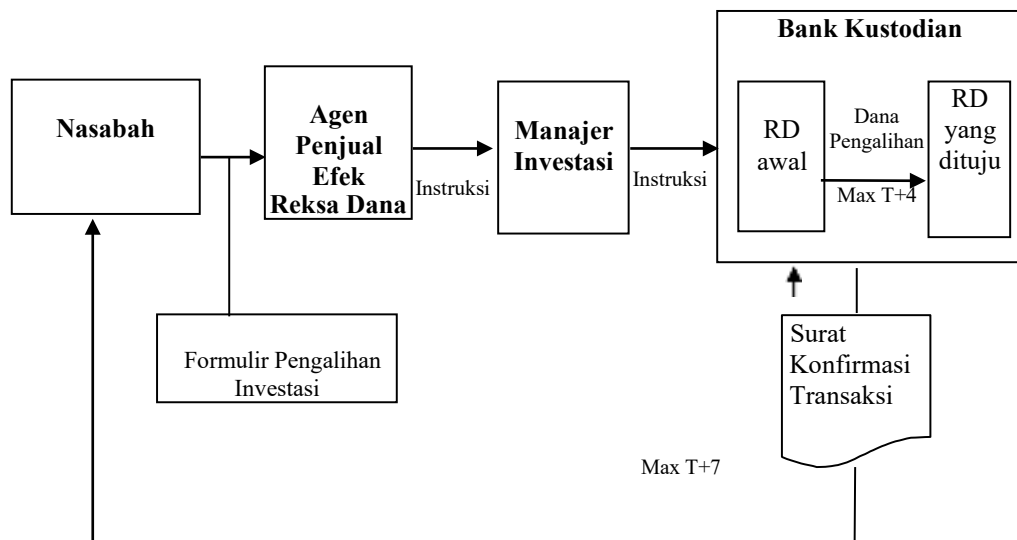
Bank Kustodian

Nasabah

Agen Penjual Efek Reksa Dana

Instruksi

Manajer Investasi

Instruksi

RD awal

Dana Pengalihan

Max T+4

RD yang dituju

Formulir Pengalihan Investasi

Surat Konfirmasi Transaksi

Max T+7